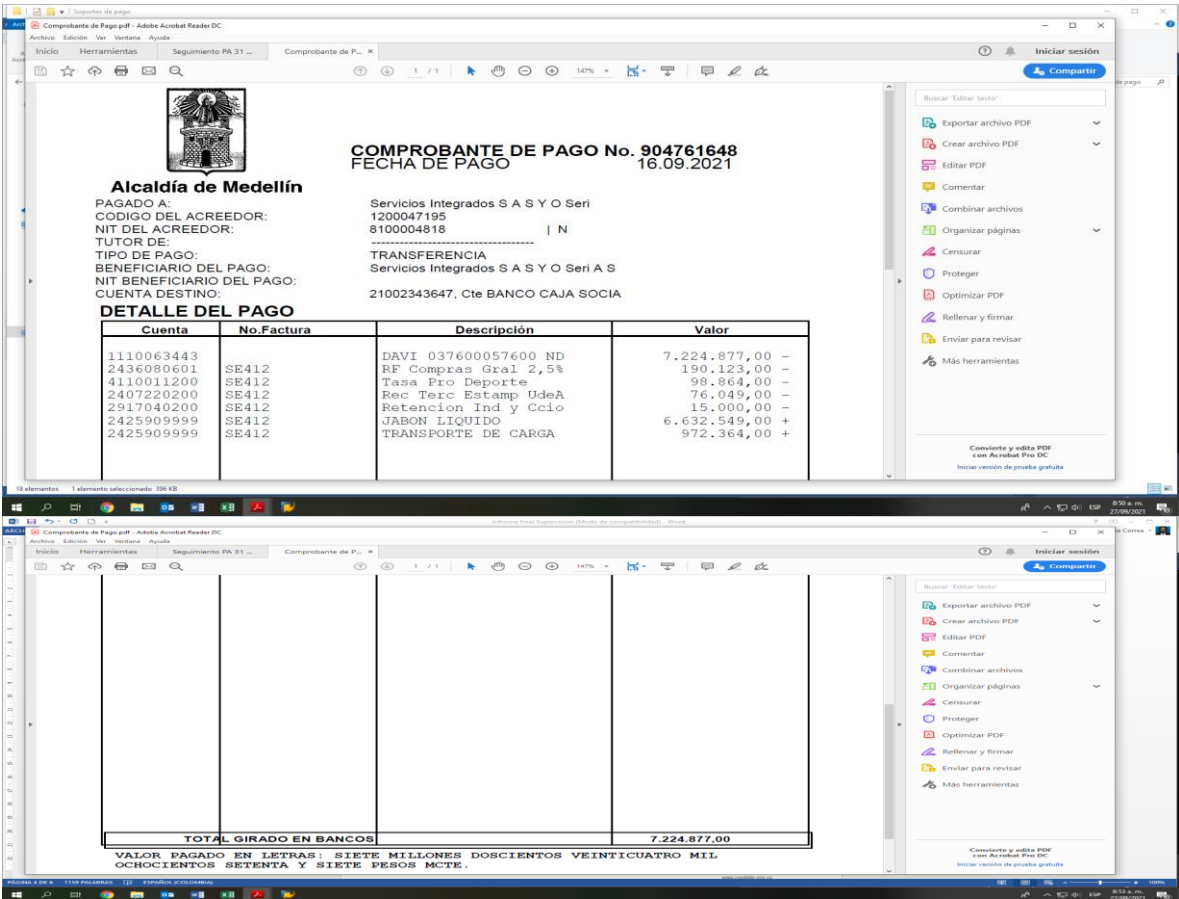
Soportes de pago

Comprobante de Pago.pdf - Adobe Acrobat Reader DC

Archivo Edición Ver Ventana Ayuda

Inicio Herramientas Seguimiento PA 31 ... Comprobante de P... ×

Iniciar sesión

1 / 1 147%

Compartir

COMPROBANTE DE PAGO No. 904761648
FECHA DE PAGO 16.09.2021

Alcaldía de Medellín

| | |
|---|---|
| PAGADO A: | Servicios Integrados S A S Y O Seri |
| CODIGO DEL ACREEDOR: | 1200047195 |
| NIT DEL ACREEDOR: | 8100004818 \| N |
| TUTOR DE: | ----------------------------------- |
| TIPO DE PAGO: | TRANSFERENCIA |
| BENEFICIARIO DEL PAGO: | Servicios Integrados S A S Y O Seri A S |
| NIT BENEFICIARIO DEL PAGO: | |
| CUENTA DESTINO: | 21002343647, Cte BANCO CAJA SOCIA |

DETALLE DEL PAGO

| Cuenta | No.Factura | Descripción | Valor |
|---|---|---|---|
| 1110063443 | | DAVI 037600057600 ND | 7.224.877,00 - |
| 2436080601 | SE412 | RF Compras Gral 2,5% | 190.123,00 - |
| 4110011200 | SE412 | Tasa Pro Deporte | 98.864,00 - |
| 2407220200 | SE412 | Rec Terc Estamp UdeA | 76.049,00 - |
| 2917040200 | SE412 | Retencion Ind y Ccio | 15.000,00 - |
| 2425909999 | SE412 | JABON LIQUIDO | 6.632.549,00 + |
| 2425909999 | SE412 | TRANSPORTE DE CARGA | 972.364,00 + |

Buscar 'Editar texto'

Exportar archivo PDF
Crear archivo PDF
Editar PDF
Comentar
Combinar archivos
Organizar páginas
Censurar
Proteger
Optimizar PDF
Rellenar y firmar
Enviar para revisar
Más herramientas

Convierte y edita PDF con Acrobat Pro DC
Iniciar versión de prueba gratuita

18 elementos 1 elemento seleccionado 396 KB

8:50 a. m. 27/09/2021

Informe final Supervision [Modo de compatibilidad] - Word

Comprobante de Pago.pdf - Adobe Acrobat Reader DC

Archivo Edición Ver Ventana Ayuda

Inicio Herramientas Seguimiento PA 31 ... Comprobante de P... ×

Iniciar sesión

Compartir

| TOTAL GIRADO EN BANCOS | 7.224.877,00 |
|---|---|

VALOR PAGADO EN LETRAS: SIETE MILLONES DOSCIENTOS VEINTICUATRO MIL OCHOCIENTOS SETENTA Y SIETE PESOS MCTE.

Buscar 'Editar texto'

Exportar archivo PDF
Crear archivo PDF
Editar PDF
Comentar
Combinar archivos
Organizar páginas
Censurar
Proteger
Optimizar PDF
Rellenar y firmar
Enviar para revisar
Más herramientas

Convierte y edita PDF con Acrobat Pro DC
Iniciar versión de prueba gratuita

PÁGINA 4 DE 6 1159 PALABRAS ESPAÑOL (COLOMBIA)

100%

8:53 a. m. 27/09/2021